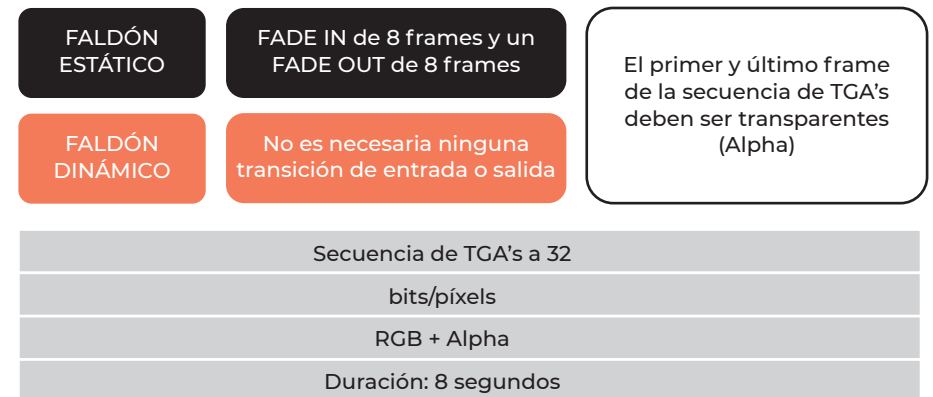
FALDÓN ESTÁTICO

FADE IN de 8 frames y un FADE OUT de 8 frames

FALDÓN DINÁMICO

No es necesaria ninguna transición de entrada o salida

El primer y último frame de la secuencia de TGA's deben ser transparentes (Alpha)

Secuencia de TGA's a 32

bits/píxels

RGB + Alpha

Duración: 8 segundos